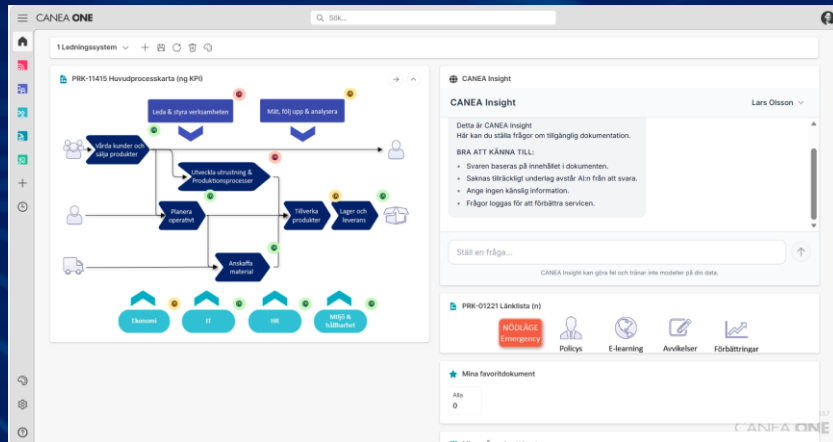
CANEA ONE

Sök...

1 Ledningssystem

PRK-11415 Huvudprocesskarta (ng KPI)

Leda & styra verksamheten

Mät, följ upp & analysera

Vårda kunder och sälja produkter

Utveckla utrustning & Produktionsprocesser

Planera operativt

Tillverka produkter

Lager och leverans

Anskaffa material

Ekonomi

IT

HR

Miljö & hållbarhet

CANEA Insight

CANEA Insight

Lars Olsson

Detta är CANEA Insight
Här kan du ställa frågor om tillgänglig dokumentation.

BRA ATT KÄNNA TILL:
- Svaren baseras på innehållet i dokumenten.
- Saknas tillräckligt underlag avstår AI:n från att svara.
- Ange ingen känslig information.
- Frågor loggas för att förbättra servicen.

Ställ en fråga...

CANEA Insight kan göra fel och tränar inte modeller på din data.

PRK-01221 Länklista (n)

NÖDLÄGE Emergency

Policys

E-learning

Avvikelser

Förbättringar

Mina favoritdokument

Alla
0

CANEA ONE